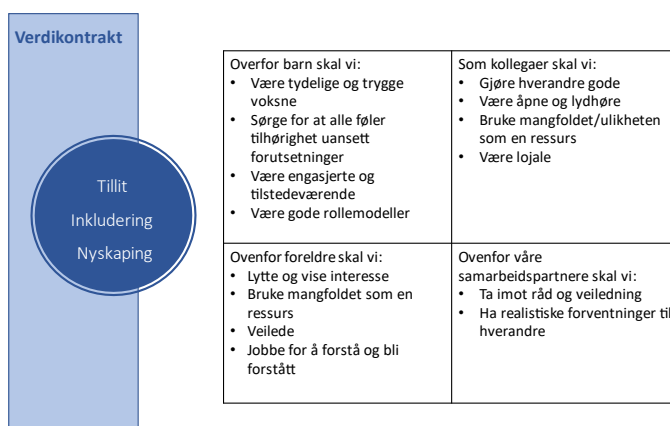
Verdikontrakt

Tillit

Inkludering

Nyskaping

| Overfor barn skal vi:<br>• Være tydelige og trygge voksne<br>• Sørge for at alle føler tilhørighet uansett forutsetninger<br>• Være engasjerte og tilstedeværende<br>• Være gode rollemodeller | Som kollegaer skal vi:<br>• Gjøre hverandre gode<br>• Være åpne og lydhøre<br>• Bruke mangfoldet/ulikheten som en ressurs<br>• Være lojale |
|---|---|
| Ovenfor foreldre skal vi:<br>• Lytte og vise interesse<br>• Bruke mangfoldet som en ressurs<br>• Veilede<br>• Jobbe for å forstå og bli forstått | Ovenfor våre samarbeidspartnere skal vi:<br>• Ta imot råd og veiledning<br>• Ha realistiske forventninger til hverandre |